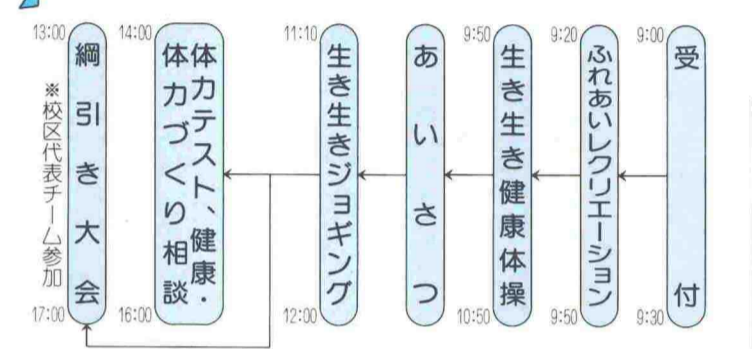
9:00 受付 9:30

9:20 ふれあいレクリエーション 9:50

9:50 生き生き健康体操 10:50

あいさつ

11:10 生き生きジョギング 12:00

14:00 体力テスト、健康・体力づくり相談 16:00

13:00 綱引き大会 17:00

※校区代表チーム参加